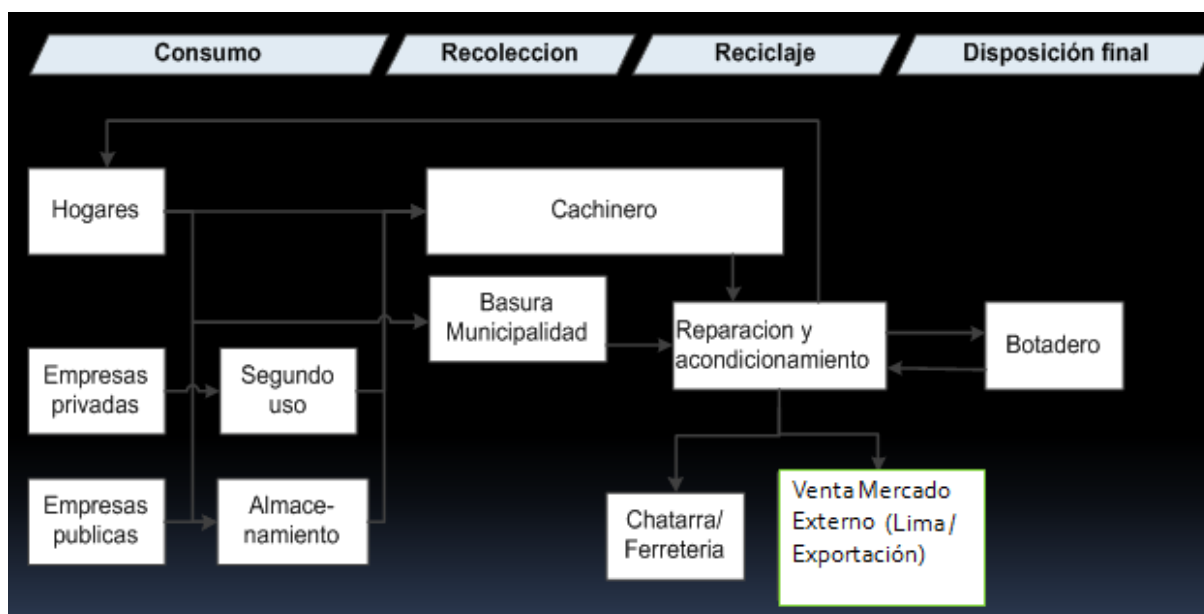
Consumo

Recoleccion

Reciclaje

Disposición final

Hogares

Cachinero

Basura Municipalidad

Reparacion y acondicionamiento

Botadero

Empresas privadas

Segundo uso

Empresas publicas

Almacenamiento

Chatarra/ Ferreteria

Venta Mercado Externo (Lima / Exportación)